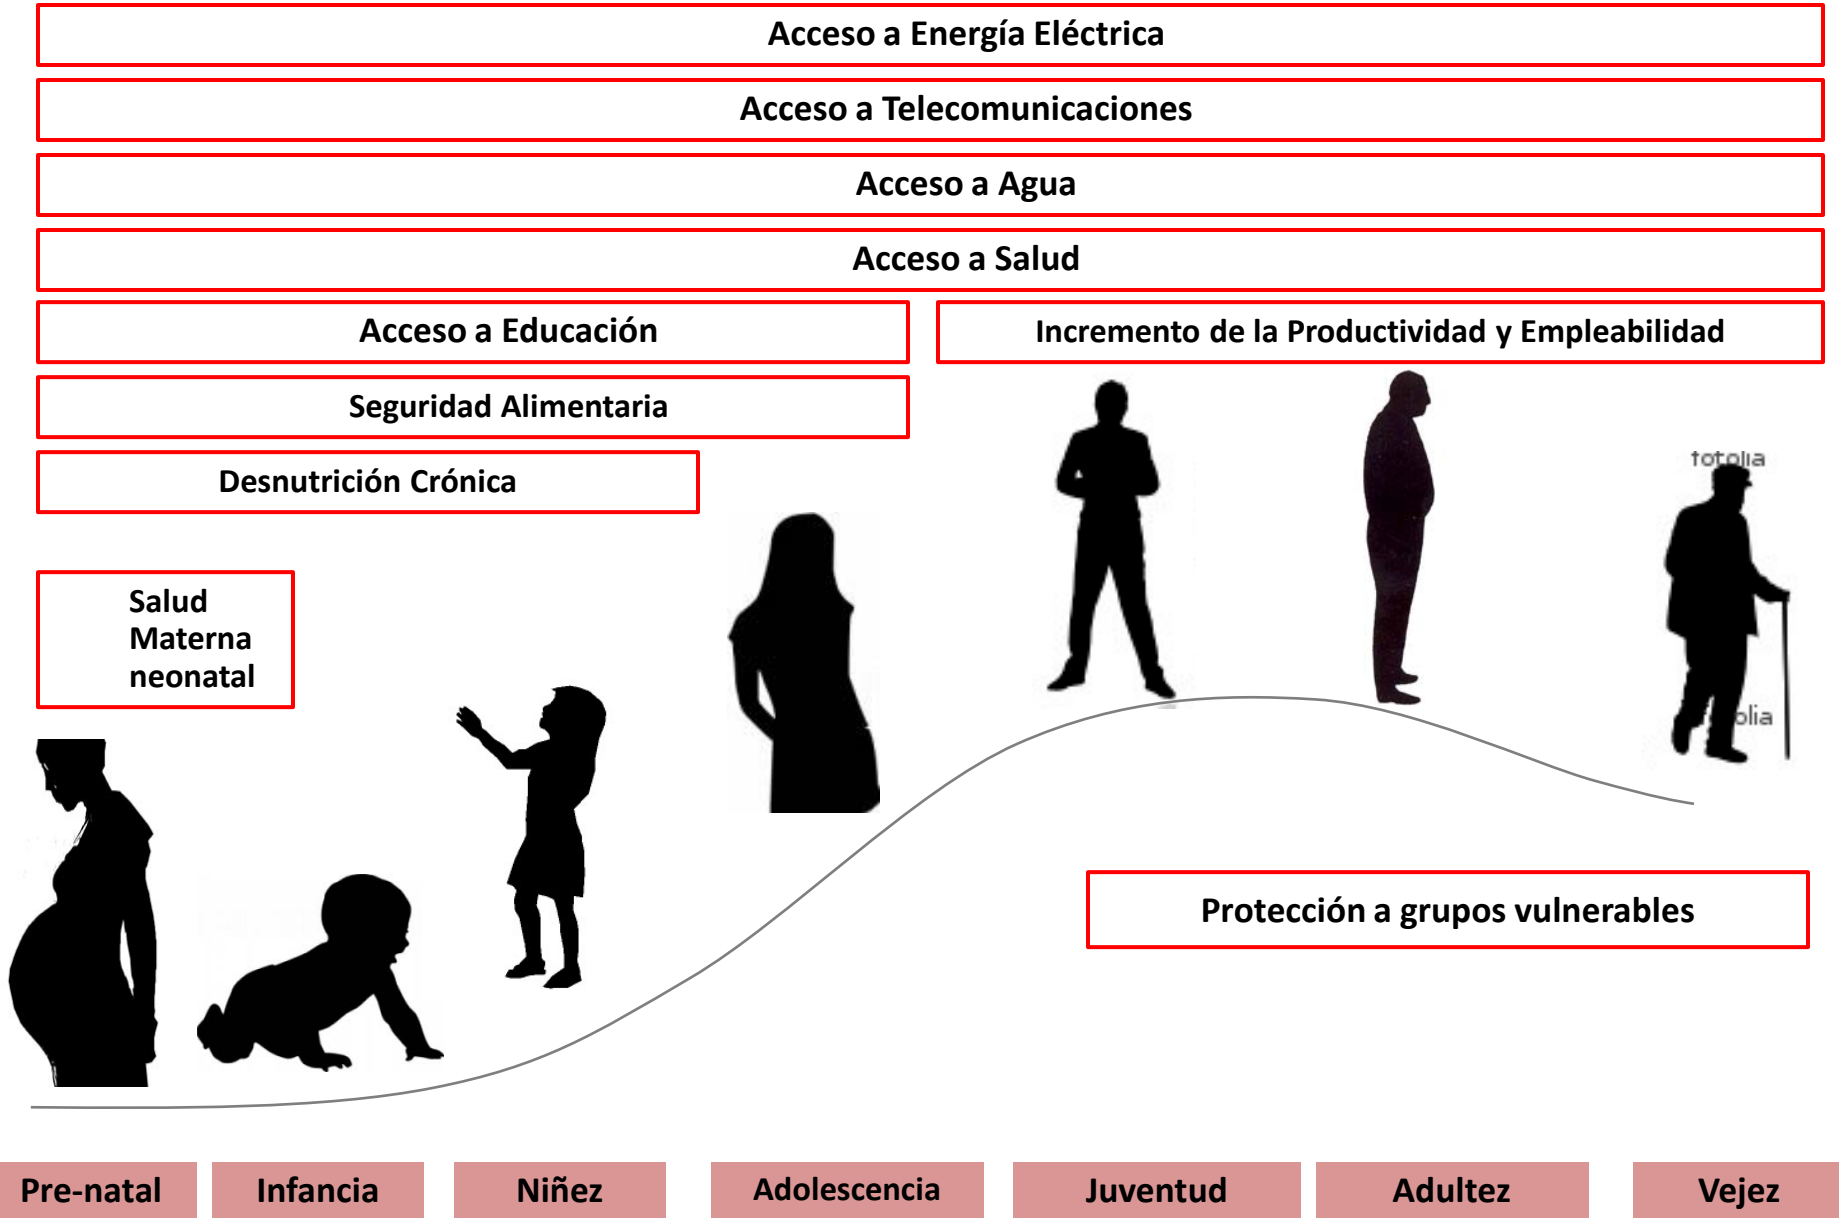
Acceso a Energía Eléctrica

Acceso a Telecomunicaciones

Acceso a Agua

Acceso a Salud

Acceso a Educación

Incremento de la Productividad y Empleabilidad

Seguridad Alimentaria

Desnutrición Crónica

Salud Materna neonatal

totolia

olia

Protección a grupos vulnerables

| Pre-natal | Infancia | Niñez | Adolescencia | Juventud | Adultez | Vejez |